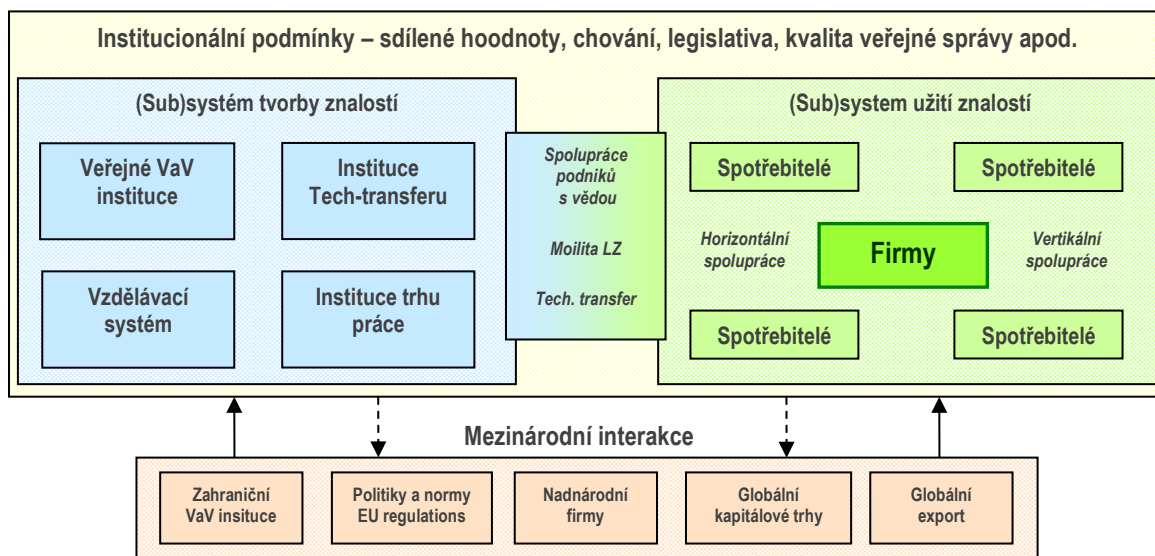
Institucionální podmínky – sdílené hoodnoty, chování, legislativa, kvalita veřejné správy apod.

(Sub)systém tvorby znalostí

Veřejné VaV instituce

Instituce Tech-transferu

Vzdělávací systém

Instituce trhu práce

Spolupráce podniků s vědou

Moilita LZ

Tech. transfer

(Sub)system užití znalostí

Spotřebitelé

Spotřebitelé

Horizontální spolupráce

Firmy

Vertikální spolupráce

Spotřebitelé

Spotřebitelé

Mezinárodní interakce

Zahraniční VaV insituce

Politiky a normy EU regulations

Nadnárodní firmy

Globální kapitálové trhy

Globální export